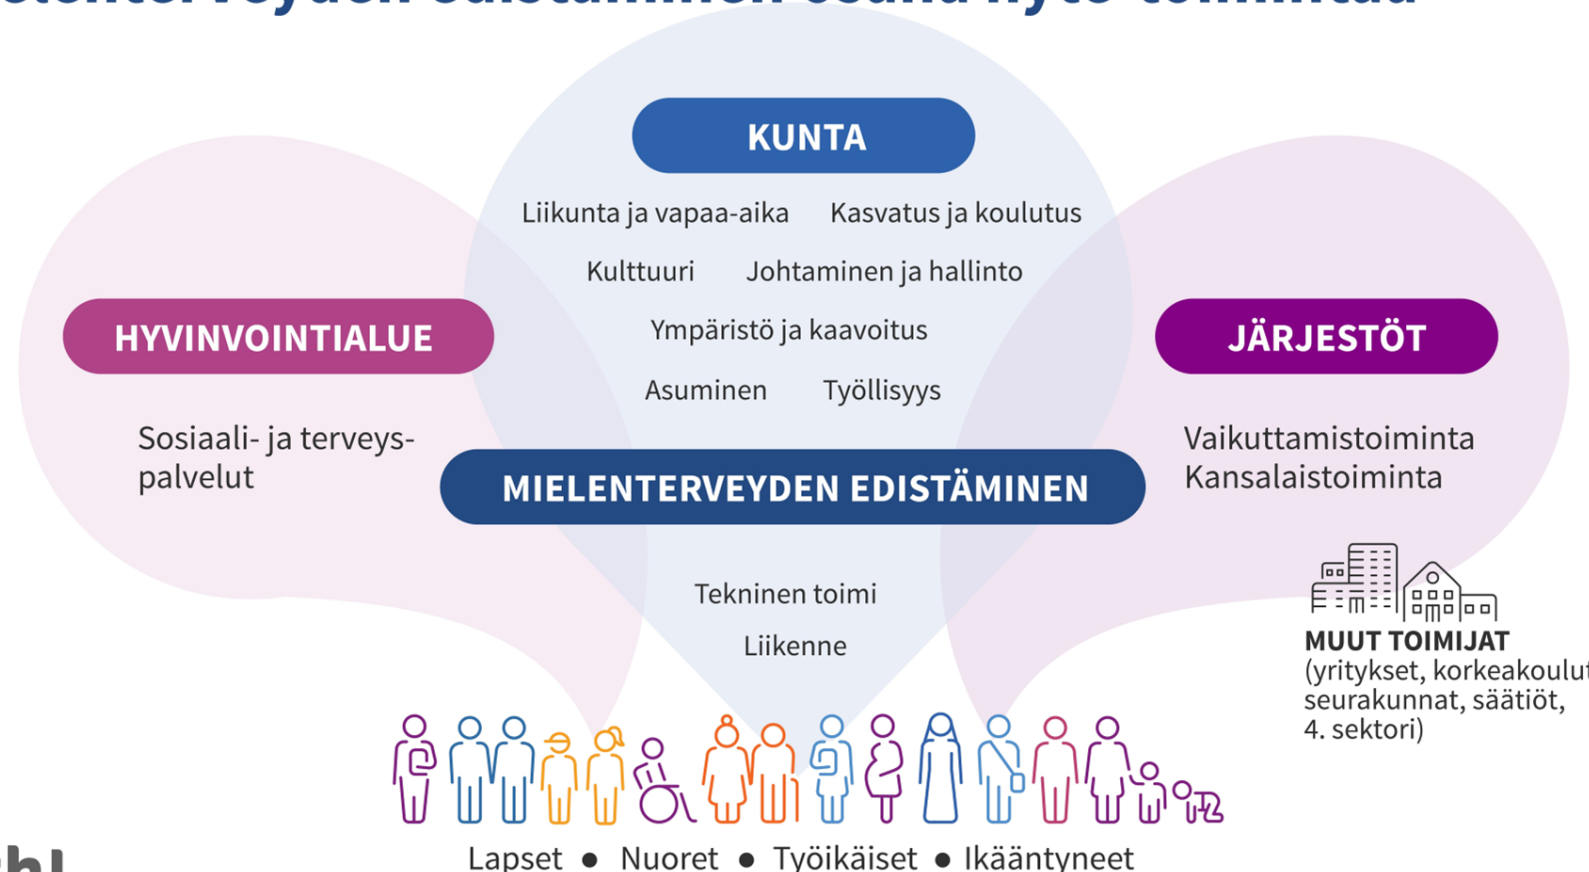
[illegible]

KUNTA

Liikunta ja vapaa-aika Kasvatus ja koulutus

Kulttuuri Johtaminen ja hallinto

Ympäristö ja kaavoitus

Asuminen Työllisyys

HYVINVOINTIALUE

Sosiaali- ja terveyspalvelut

JÄRJESTÖT

Vaikuttamistoiminta
Kansalaistoiminta

MIELENTERVEYDEN EDISTÄMINEN

Tekninen toimi

Liikenne

MUUT TOIMIJAT
(yritykset, korkeakoulu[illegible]
seurakunnat, säätiöt,
4. sektori)

Lapset ● Nuoret ● Työikäiset ● Ikääntyneet

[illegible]